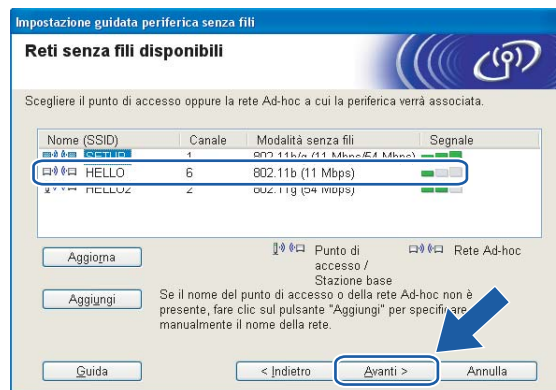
Impostazione guidata periferica senza fili

Reti senza fili disponibili

Scegliere il punto di accesso oppure la rete Ad-hoc a cui la periferica verrà associata.

| Nome (SSID) | Canale | Modalità senza fili | Segnale |
|---|---|---|---|
| SETUP | 1 | 802.11b/g (11 Mbps/54 Mbps) | |
| HELLO | 6 | 802.11b (11 Mbps) | |
| HELLO2 | 2 | 802.11g (54 Mbps) | |

Aggiorna

Punto di accesso / Stazione base

Rete Ad-hoc

Aggiungi

Se il nome del punto di accesso o della rete Ad-hoc non è presente, fare clic sul pulsante "Aggiungi" per specificare manualmente il nome della rete.

Guida

< Indietro

Avanti >

Annulla